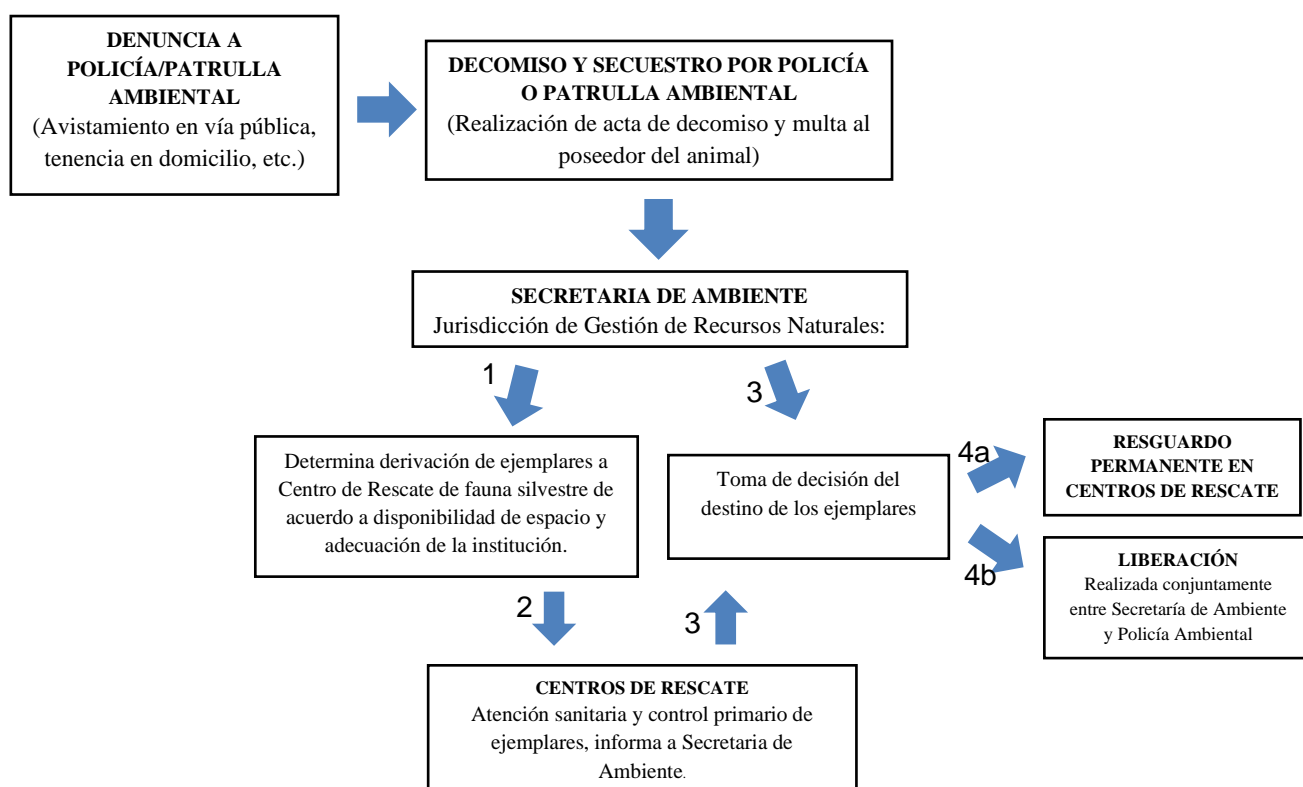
DENUNCIA A POLICÍA/PATRULLA AMBIENTAL
(Avistamiento en vía pública, tenencia en domicilio, etc.)

DECOMISO Y SECUESTRO POR POLICÍA O PATRULLA AMBIENTAL
(Realización de acta de decomiso y multa al poseedor del animal)

SECRETARIA DE AMBIENTE
Jurisdicción de Gestión de Recursos Naturales:

1

3

Determina derivación de ejemplares a Centro de Rescate de fauna silvestre de acuerdo a disponibilidad de espacio y adecuación de la institución.

Toma de decisión del destino de los ejemplares

4a

RESGUARDO PERMANENTE EN CENTROS DE RESCATE

4b

LIBERACIÓN
Realizada conjuntamente entre Secretaría de Ambiente y Policía Ambiental

2

3

CENTROS DE RESCATE
Atención sanitaria y control primario de ejemplares, informa a Secretaria de Ambiente.